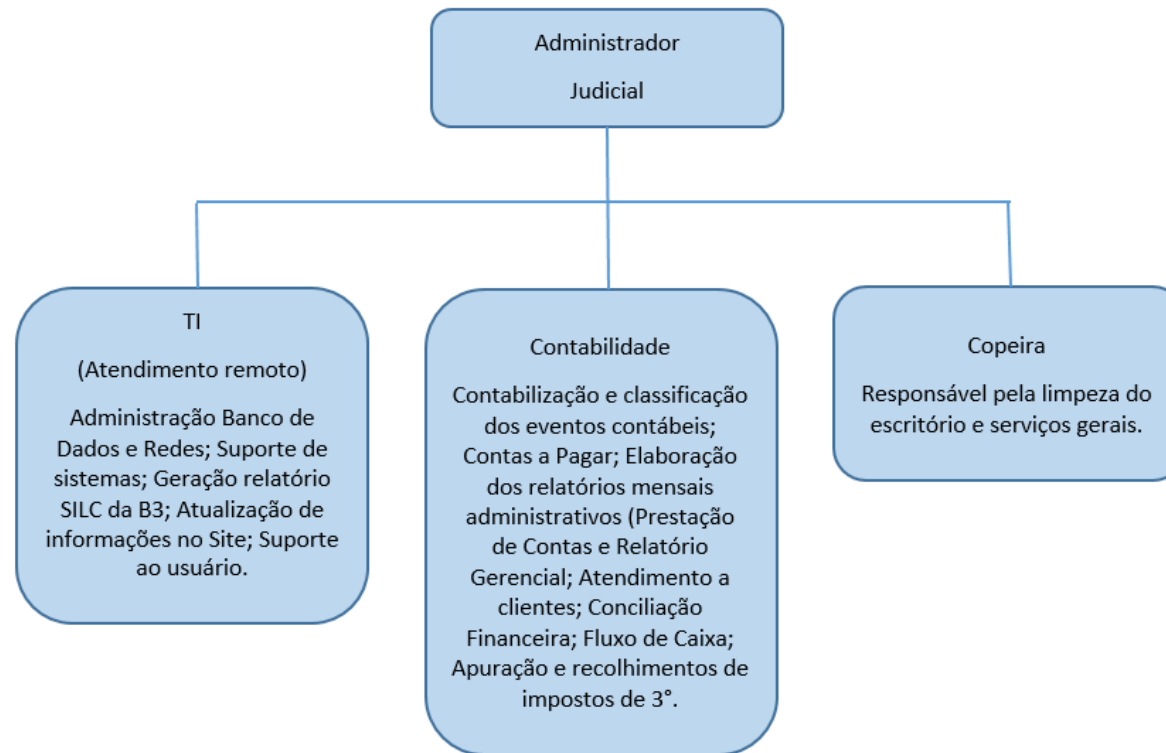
Administrador

Judicial

TI

(Atendimento remoto)

Administração Banco de Dados e Redes; Suporte de sistemas; Geração relatório SILC da B3; Atualização de informações no Site; Suporte ao usuário.

Contabilidade

Contabilização e classificação dos eventos contábeis; Contas a Pagar; Elaboração dos relatórios mensais administrativos (Prestação de Contas e Relatório Gerencial; Atendimento a clientes; Conciliação Financeira; Fluxo de Caixa; Apuração e recolhimentos de impostos de 3°.

Copeira

Responsável pela limpeza do escritório e serviços gerais.